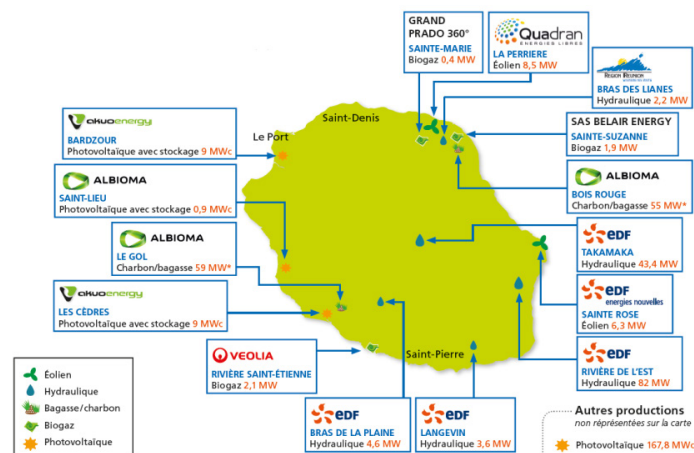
GRAND PRADO 360°
SAINTE-MARIE
Biogaz 0,4 MW

Quadran ENERGIES LIBRES
LA PERRIERE
Éolien 8,5 MW

RÉGION RÉUNION
BRAS DES LIANES
Hydraulique 2,2 MW

akuoenergy
BARDZOUR
Photovoltaïque avec stockage 9 MWc

SAS BELAIR ENERGY
SAINTE-SUZANNE
Biogaz 1,9 MW

Le Port

Saint-Denis

ALBIOMA
SAINT-LIEU
Photovoltaïque avec stockage 0,9 MWc

ALBIOMA
BOIS ROUGE
Charbon/bagasse 55 MW*

ALBIOMA
LE GOL
Charbon/bagasse 59 MW*

EDF
TAKAMAKA
Hydraulique 43,4 MW

akuoenergy
LES CÈDRES
Photovoltaïque avec stockage 9 MWc

EDF energies nouvelles
SAINTE ROSE
Éolien 6,3 MW

VEOLIA
RIVIÈRE SAINT-ÉTIENNE
Biogaz 2,1 MW

Saint-Pierre

EDF
RIVIÈRE DE L'EST
Hydraulique 82 MW

Éolien
Hydraulique
Bagasse/charbon
Biogaz
Photovoltaïque

EDF
BRAS DE LA PLAINE
Hydraulique 4,6 MW

EDF
LANGEVIN
Hydraulique 3,6 MW

Autres productions
non représentées sur la carte
Photovoltaïque 167,8 MWc